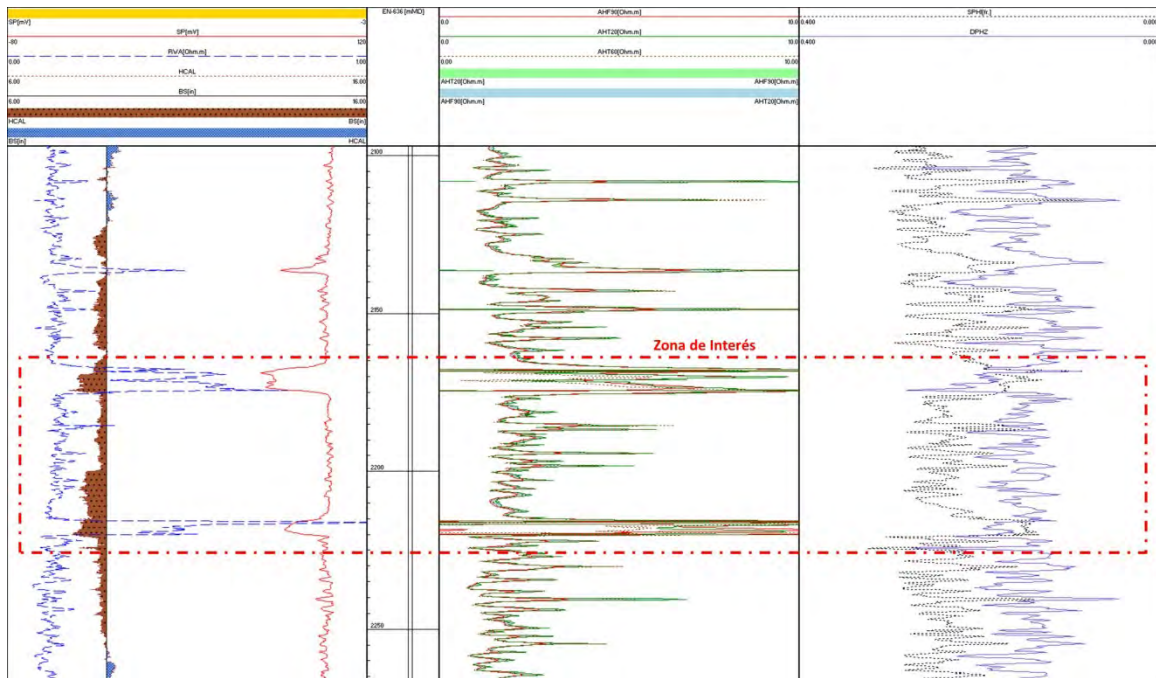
SP[mV]
-0
SP[mV]
-80
120
RVA[Ohm.m]
0.00
1.00
HCAL
6.00
16.00
BS[in]
6.00
16.00
HCAL
BS[in]
BS[in]
HCAL

EN-636 [mMD]
2100
2150
2200
2250

AHF90[Ohm.m]
0.0
10.0
AHT20[Ohm.m]
0.0
10.0
AHT60[Ohm.m]
0.00
10.00
AHT20[Ohm.m]
AHF90[Ohm.m]
AHF90[Ohm.m]
AHT20[Ohm.m]

SPHI[ ]
0.400
0.000
DPHZ
0.400
0.000

Zona de Interés